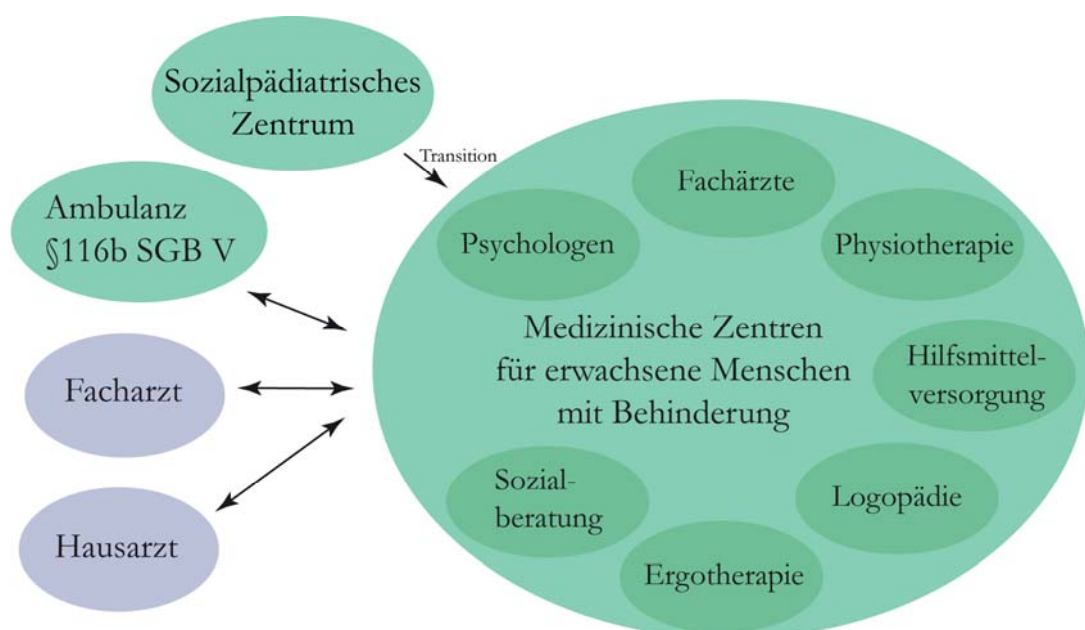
Sozialpädiatrisches Zentrum

Transition

Ambulanz §116b SGB V

Facharzt

Hausarzt

Fachärzte

Psychologen

Physiotherapie

Medizinische Zentren für erwachsene Menschen mit Behinderung

Hilfsmittelversorgung

Sozialberatung

Logopädie

Ergotherapie